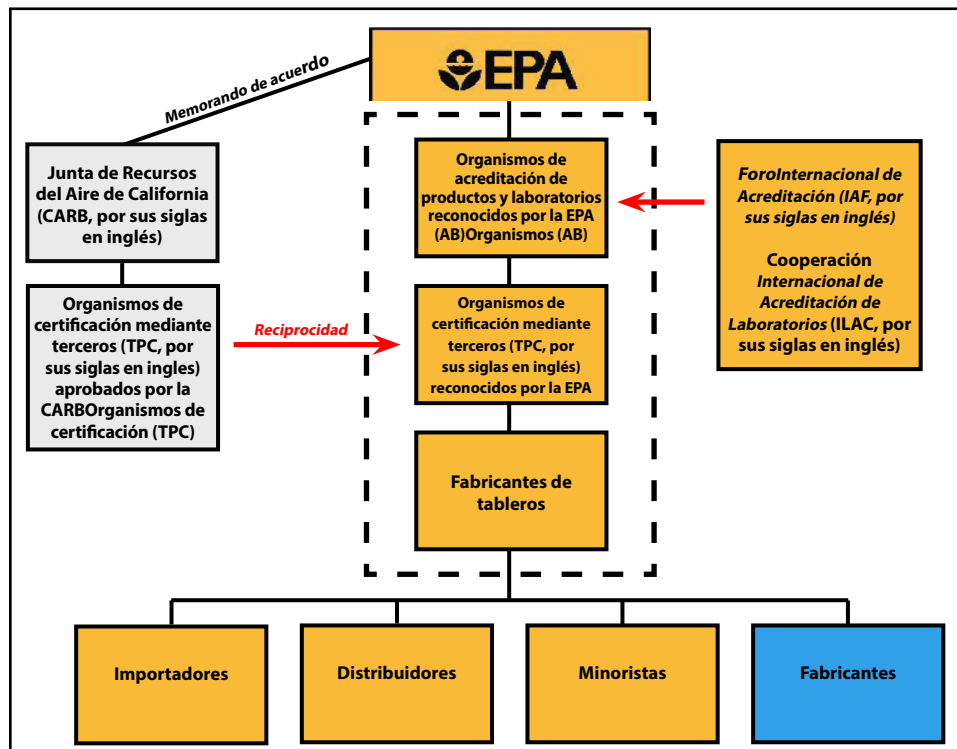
EPA

Memorando de acuerdo

Junta de Recursos del Aire de California (CARB, por sus siglas en inglés)

Organismos de certificación mediante terceros (TPC, por sus siglas en ingles) aprobados por la CARBOrganismos de certificación (TPC)

Reciprocidad

Organismos de acreditación de productos y laboratorios reconocidos por la EPA (AB)Organismos (AB)

Organismos de certificación mediante terceros (TPC, por sus siglas en inglés) reconocidos por la EPA

Fabricantes de tableros

ForoInternacional de Acreditación (IAF, por sus siglas en inglés)

Cooperación Internacional de Acreditación de Laboratorios (ILAC, por sus siglas en inglés)

Importadores

Distribuidores

Minoristas

Fabricantes